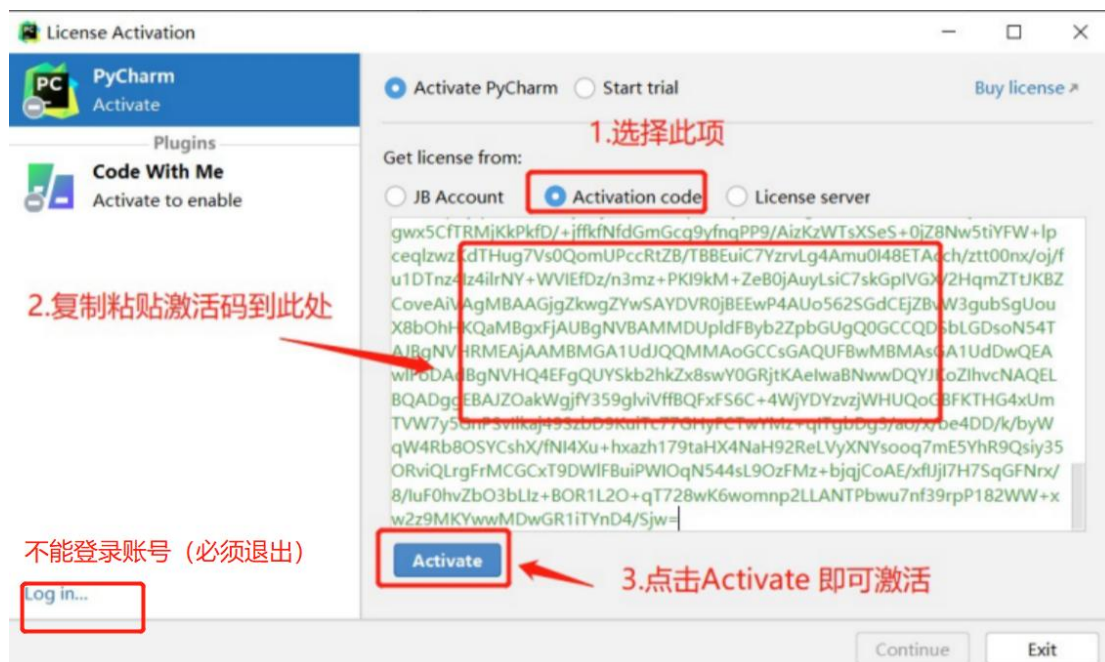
License Activation

PyCharm
Activate

Plugins

Code With Me
Activate to enable

Activate PyCharm   Start trial   Buy license ↗

1.选择此项

Get license from:

JB Account   Activation code   License server

gwx5CfTRMjKkPkfD/+jffkfNfdGmGcq9yfnqPP9/AizKzWTsXSeS+0jZ8Nw5tiYFW+lp ceqlzwz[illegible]dTHug7Vs0QomUPccRtZB/TBBEuiC7YzrvLg4Amu0I48ETAdch/ztt00nx/oj/f u1DTnz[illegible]Iz4ilrNY+WVIEfDz/n3mz+PKI9kM+ZeB0jAuyLsiC7skGplVGX/2HqmZTtJKBZ CoveAiV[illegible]AgMBAAGjgZkwgZYwSAYDVR0jBEEwP4AUo562SGdCEjZBvW3gubSgUou X8bOhH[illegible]KQaMBgxFjAUBgNVBAMMDUpldFByb2ZpbGUgQ0GCCQD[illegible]bLGDsoN54T AJBgNV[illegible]HRMEAjAAMBMGA1UdJQQMMAoGCCsGAQUFBwMBMAs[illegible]A1UdDwQEA wIFoDA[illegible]BgNVHQ4EFgQUYSkb2hkZx8swY0GRjtKAeIwaBNwwDQYJ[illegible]oZIhvcNAQEL BQADgg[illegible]EBAJZOakWgjfY359glviVffBQFxFS6C+4WjYDYzvzjWHUQoGBFKTHG4xUm TVW7y5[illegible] qW4Rb8OSYCshX/fNI4Xu+hxazh179taHX4NaH92ReLVyXNYsooq7mE5YhR9Qsiy35 ORviQLrgFrMCGCxT9DWlFBuiPWIOqN544sL9OzFMz+bjqjCoAE/xflJl7H7SqGFNrx/ 8/luF0hvZbO3bLIz+BOR1L2O+qT728wK6womnp2LLANTPbwu7nf39rpP182WW+x w2z9MKYwwMDwGR1iTYnD4/Sjw=

2.复制粘贴激活码到此处

Activate

3.点击Activate 即可激活

不能登录账号（必须退出）

Log in...

Continue   Exit